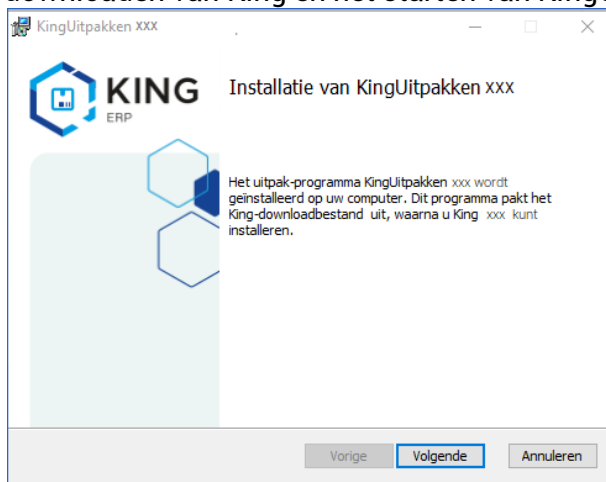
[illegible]

KingUitpakken xxx

KING
ERP

Installatie van KingUitpakken xxx

Het uitpak-programma KingUitpakken xxx wordt geinstalleerd op uw computer. Dit programma pakt het King-downloadbestand uit, waarna u King xxx kunt installeren.

Vorige
Volgende
Annuleren